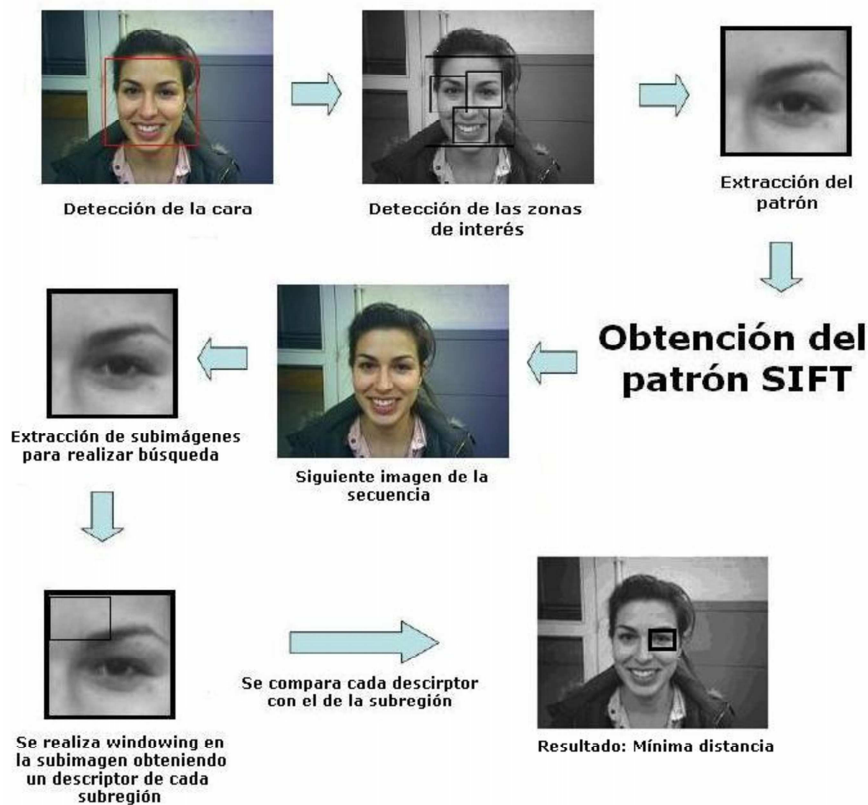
Detección de la cara

Detección de las zonas de interés

Extracción del patrón

Obtención del patrón SIFT

Siguiente imagen de la secuencia

Extracción de subimágenes para realizar búsqueda

Se compara cada descirptor con el de la subregión

Se realiza windowing en la subimagen obteniendo un descriptor de cada subregión

Resultado: Mínima distancia